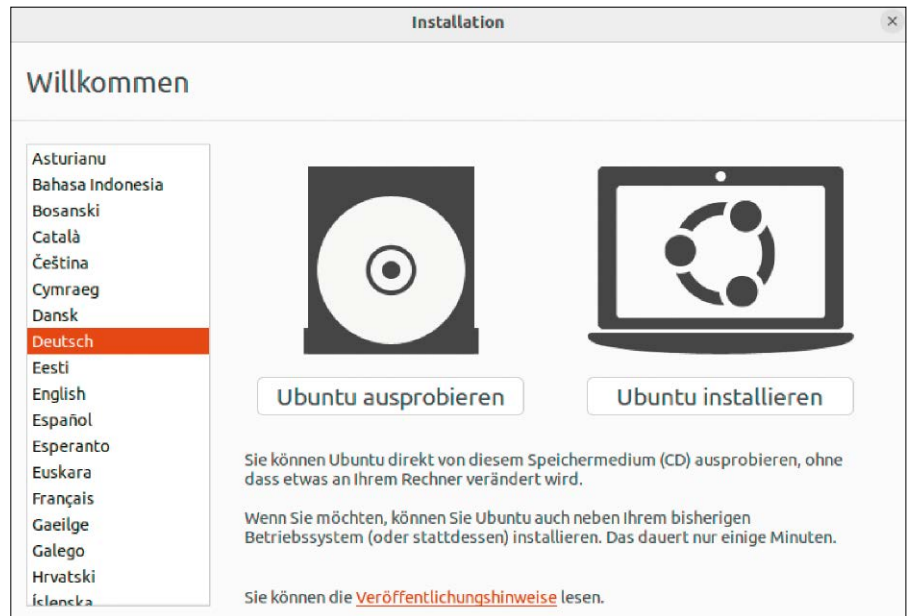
Installation

Willkommen

Asturianu
Bahasa Indonesia
Bosanski
Català
Čeština
Cymraeg
Dansk
Deutsch
Eesti
English
Español
Esperanto
Euskara
Français
Gaeilge
Galego
Hrvatski
Íslenska

Ubuntu ausprobieren

Ubuntu installieren

Sie können Ubuntu direkt von diesem Speichermedium (CD) ausprobieren, ohne dass etwas an Ihrem Rechner verändert wird.

Wenn Sie möchten, können Sie Ubuntu auch neben Ihrem bisherigen Betriebssystem (oder stattdessen) installieren. Das dauert nur einige Minuten.

Sie können die Veröffentlichungshinweise lesen.